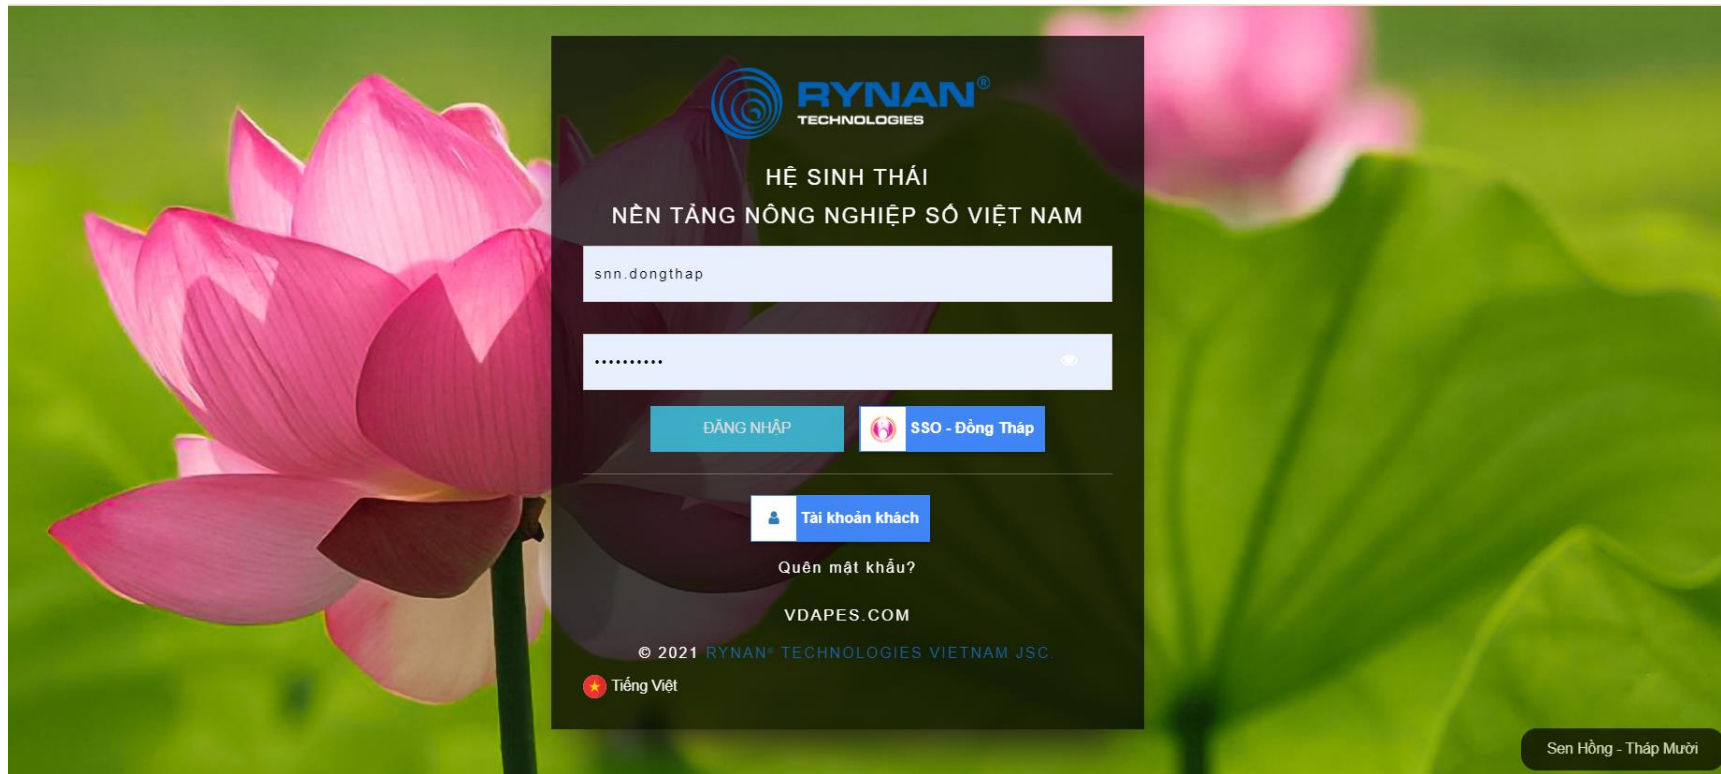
RYNAN®
TECHNOLOGIES

HỆ SINH THÁI
NỀN TẢNG NÔNG NGHIỆP SỐ VIỆT NAM

snn.dongthap

••••••••••

ĐĂNG NHẬP

SSO - Đồng Tháp

Tài khoản khách

Quên mật khẩu?

VDAPES.COM

© 2021 RYNAN® TECHNOLOGIES VIETNAM JSC.

Tiếng Việt

Sen Hồng - Tháp Mười